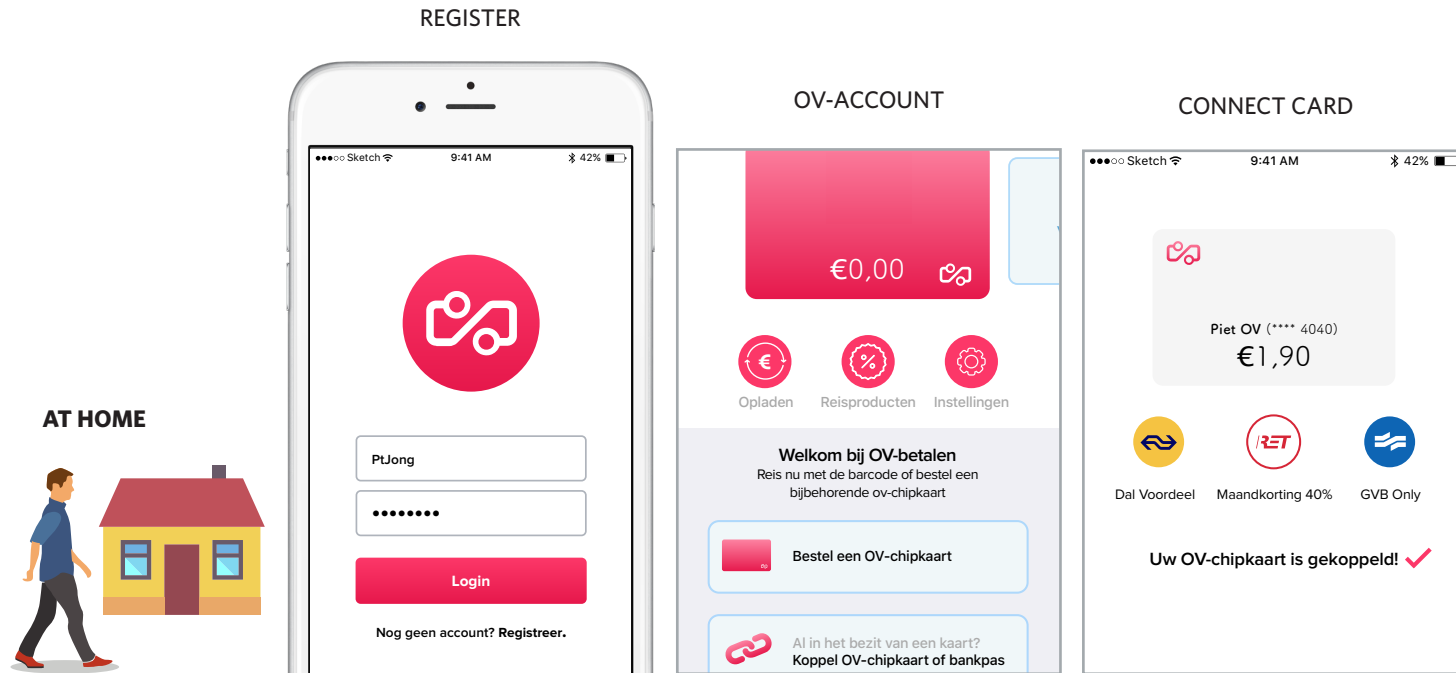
REGISTER

OV-ACCOUNT

CONNECT CARD

AT HOME

●●●○○ Sketch 9:41 AM 42%

PtJong

••••••••

Login

Nog geen account? Registreer.

€0,00

Opladen

Reisproducten

Instellingen

Welkom bij OV-betalen

Reis nu met de barcode of bestel een bijbehorende ov-chipkaart

Bestel een OV-chipkaart

Al in het bezit van een kaart?
Koppel OV-chipkaart of bankpas

●●●○○ Sketch 9:41 AM 42%

Piet OV (**** 4040)
€1,90

RET

Dal Voordeel

Maandkorting 40%

GVB Only

Uw OV-chipkaart is gekoppeld!